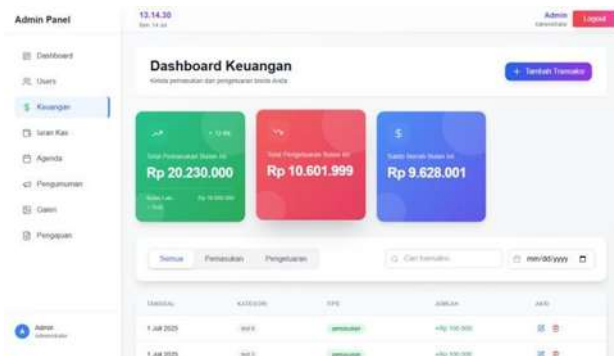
Admin Panel

13.14.30
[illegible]

Admin
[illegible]
Logout

Dashboard
Users
Keuangan
Iuran Kas
Agenda
Pengumuman
Galeri
Pengajuan

Dashboard Keuangan
Kelola pemasukan dan pengeluaran bisnis Anda

+ Tambah Transaksi

+ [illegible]
Total Pemasukan Bulan Ini
Rp 20.230.000
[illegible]

Total Pengeluaran Bulan Ini
Rp 10.601.999

$
Saldo Bersih Bulan Ini
Rp 9.628.001

Semua
Pemasukan
Pengeluaran

Cari transaksi...
mm/dd/yyyy

| TANGGAL | KATEGORI | TIPE | JUMLAH | AKSI |
|---|---|---|---|---|
| 1 Juli 2025 | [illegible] | pemasukan | +Rp 100.000 | |
| 1 Juli 2025 | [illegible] | pemasukan | +Rp 100.000 | |

Admin
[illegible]